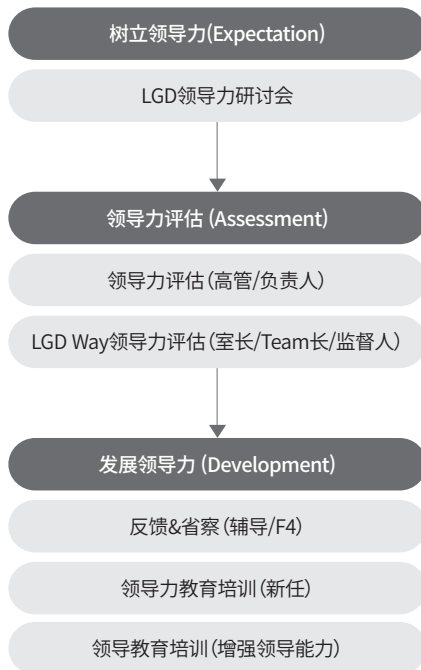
树立领导力(Expectation)

LGD领导力研讨会

领导力评估 (Assessment)

领导力评估(高管/负责人)

LGD Way领导力评估(室长/Team长/监督人)

发展领导力 (Development)

反馈&省察 (辅导/F4)

领导力教育培训(新任)

领导教育培训(增强领导能力)